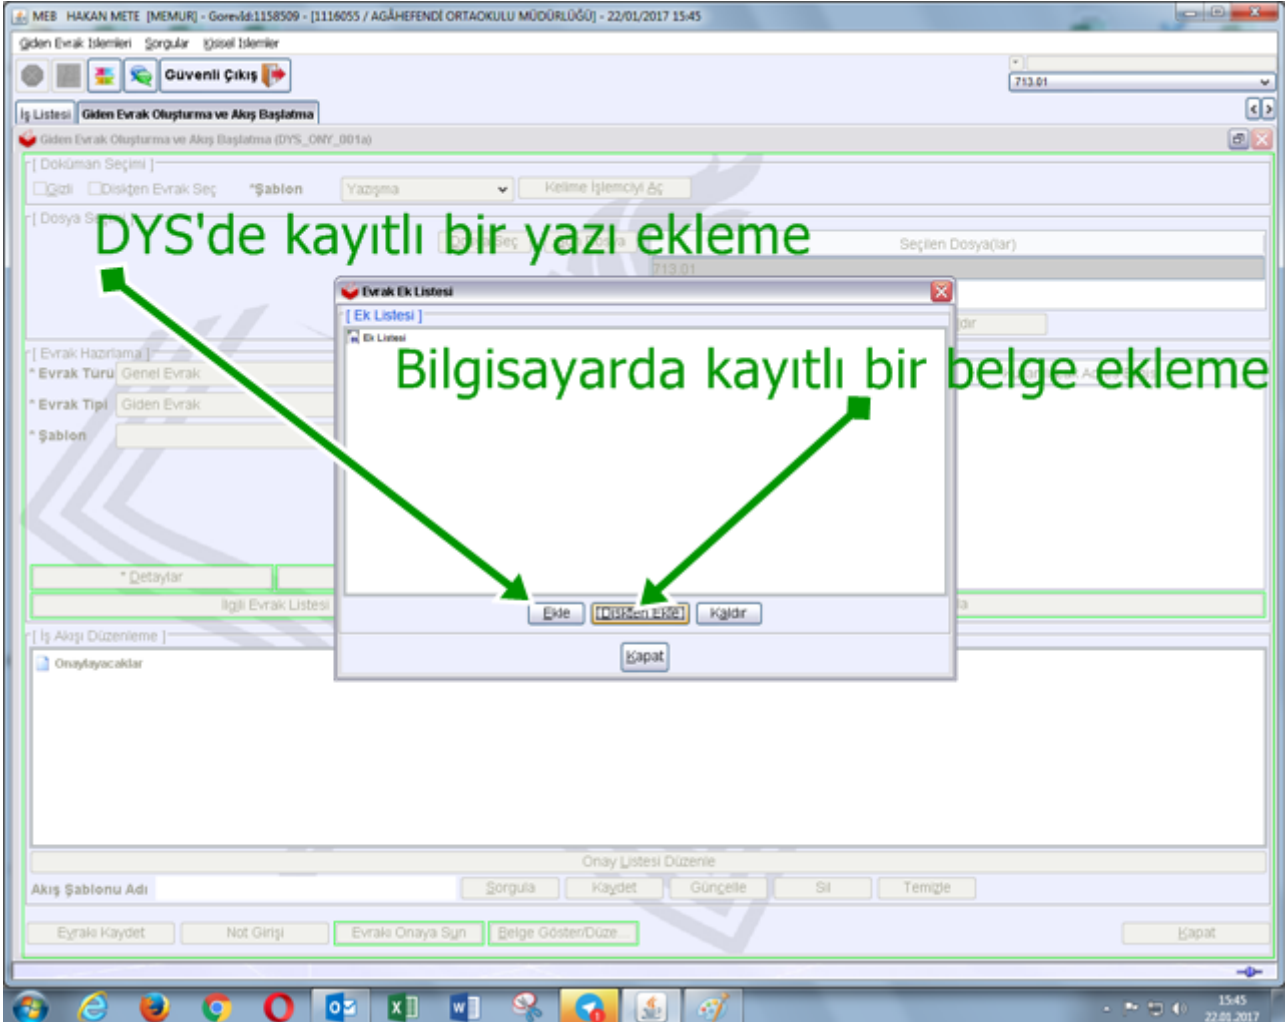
MEB HAKAN METE [MEMUR] - Gorevld:1158509 - [1116055 / AGÂHEFENDİ ORTAOKULU MÜDÜRLÜĞÜ] - 22/01/2017 15:45

Giden Evrak İşlemleri Sorgular Kişisel İşlemler

Güvenli Çıkış

713.01

İş Listesi Giden Evrak Oluşturma ve Akış Başlatma

Giden Evrak Oluşturma ve Akış Başlatma (DYS_ONY_001a)

[ Doküman Seçimi ]
Gizli Diskten Evrak Seç *Şablon Yazışma Kelime İşlemciyi Aç

[ Dosya Se

DYS'de kayıtlı bir yazı ekleme

Seç Seçilen Dosya(lar)
713.01

Evrak Ek Listesi
[ Ek Listesi ]
Ek Listesi

Bilgisayarda kayıtlı bir belge ekleme

[ Evrak Hazırlama ]
* Evrak Türü Genel Evrak
* Evrak Tipi Giden Evrak
* Şablon

* Detaylar
İlgili Evrak Listesi

Ekle Dosyadan Ekle Kaldır

Kapat

[ İş Akışı Düzenleme ]
Onaylayacaklar

Onay Listesi Düzenle
Akış Şablonu Adı Sorgula Kaydet Güncelle Sil Temizle

Evrakı Kaydet Not Girişi Evrakı Onaya Sun Belge Göster/Düze... Kapat

15:45
22.01.2017